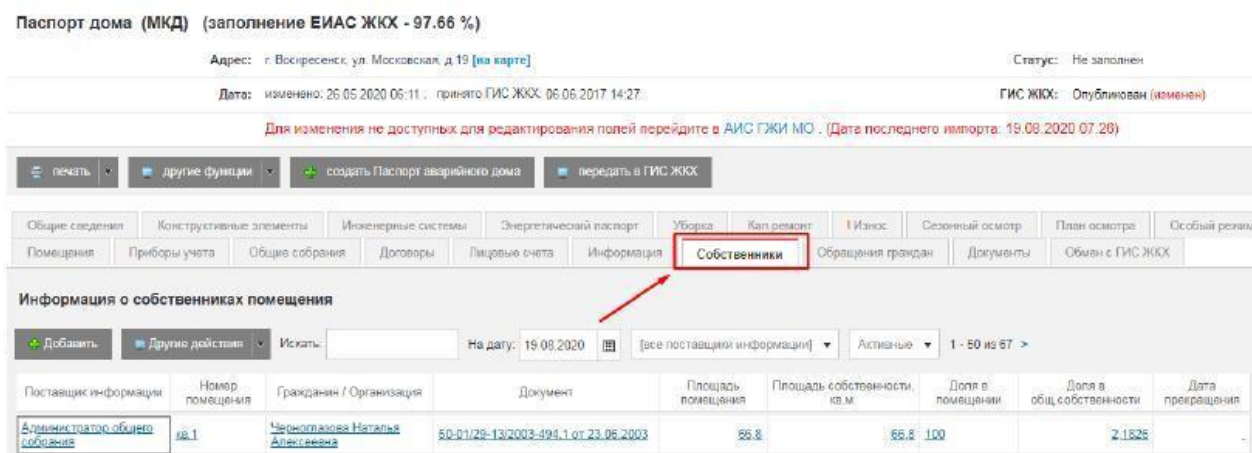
Паспорт дома (МКД) (заполнение ЕИАС ЖКХ - 97.66 %)

Адрес: г. Воскресенск, ул. Московская, д.19 [на карте]

Статус: Не заполнен

Дата: изменено: 26.05.2020 06:11 ; принято ГИС ЖКХ: 06.06.2017 14:27

ГИС ЖКХ: Опубликован (изменен)

Для изменения не доступных для редактирования полей перейдите в АИС ГЖИ МО . (Дата последнего импорта: 19.08.2020 07:26)

печать | другие функции | создать Паспорт аварийного дома | передать в ГИС ЖКХ

Общие сведения | Конструктивные элементы | Инженерные системы | Энергетический паспорт | Уборка | Кап.ремонт | Износ | Сезонный осмотр | План осмотра | Особый режим

Помещения | Приборы учета | Общие собрания | Договоры | Лицевые счета | Информация | Собственники | Обращения граждан | Документы | Обмен с ГИС ЖКХ

Информация о собственниках помещения

Добавить | Другие действия | Искать: | На дату: 19.08.2020 | [все поставщики информации] | Активные | 1 - 50 из 67 >

| Поставщик информации | Номер помещения | Гражданин / Организация | Документ | Площадь помещения | Площадь собственности, кв.м. | Доля в помещении | Доля в общ.собственности | Дата прекращения |
|---|---|---|---|---|---|---|---|---|
| Администратор общего собрания | кв.1 | Черноглазова Наталья Алексеевна | 50-01/29-13/2003-494.1 от 23.06.2003 | 66.8 | 66.8 | 100 | 2.1826 | - |